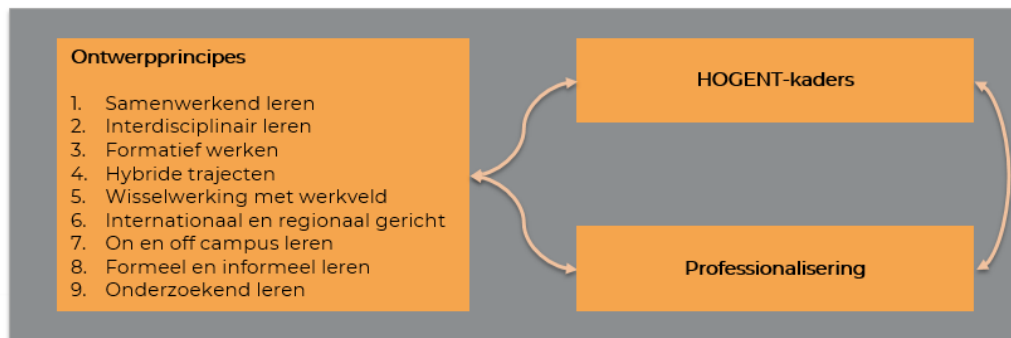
Ontwerpprincipes

1. Samenwerkend leren
2. Interdisciplinair leren
3. Formatief werken
4. Hybride trajecten
5. Wisselwerking met werkveld
6. Internationaal en regionaal gericht
7. On en off campus leren
8. Formeel en informeel leren
9. Onderzoekend leren

HOGENT-kaders

Professionalisering